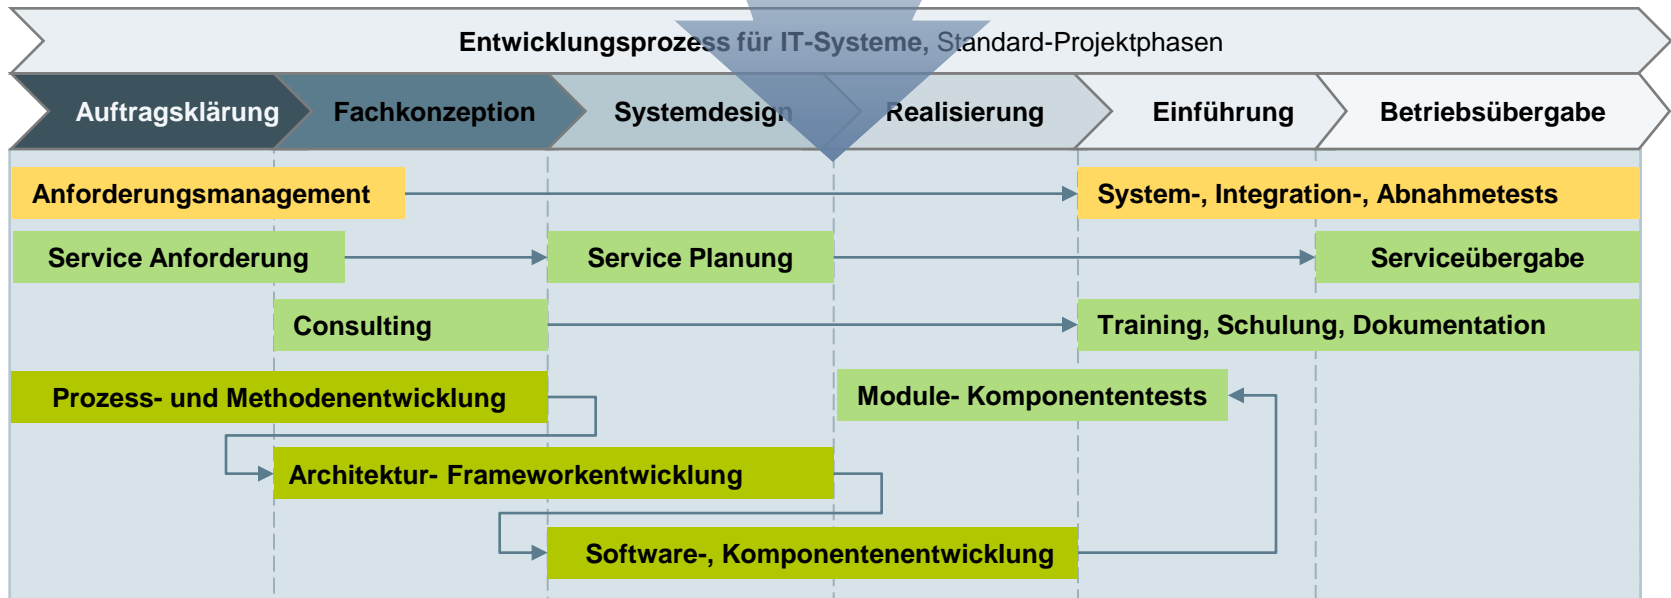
Entwicklungsprozess für IT-Systeme, Standard-Projektphasen

Auftragsklärung
Fachkonzeption
Systemdesign
Realisierung
Einführung
Betriebsübergabe

Anforderungsmanagement
System-, Integration-, Abnahmetests
Service Anforderung
Service Planung
Serviceübergabe
Consulting
Training, Schulung, Dokumentation
Prozess- und Methodenentwicklung
Module- Komponententests
Architektur- Frameworkentwicklung
Software-, Komponentenentwicklung